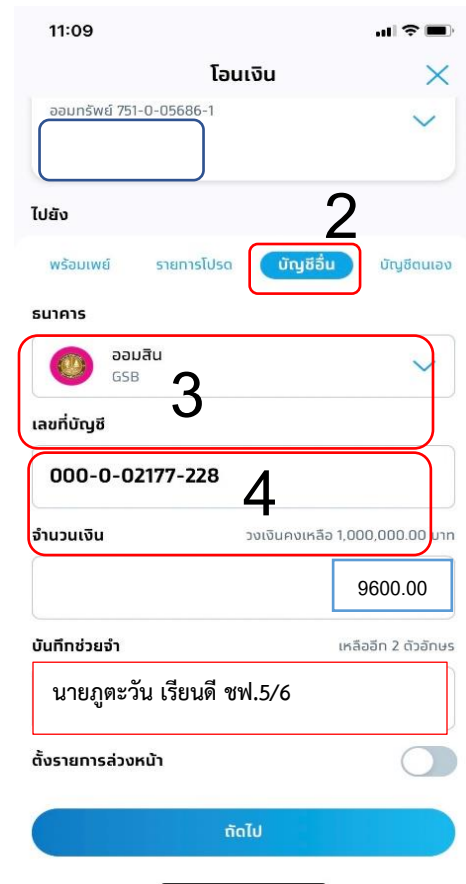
11:09

โอนเงิน

ออมทรัพย์ 751-0-05686-1

ไปยัง

2

พร้อมเพย์ รายการโปรด บัญชีอื่น บัญชีตนเอง

ธนาคาร

ออมสิน
GSB

3

เลขที่บัญชี

000-0-02177-228

4

จำนวนเงิน วงเงินคงเหลือ 1,000,000.00 บาท

9600.00

บันทึกช่วยจำ เหลืออีก 2 ตัวอักษร

นายภูตะวัน เรียนดี ชพ.5/6

ตั้งรายการล่วงหน้า

ถัดไป